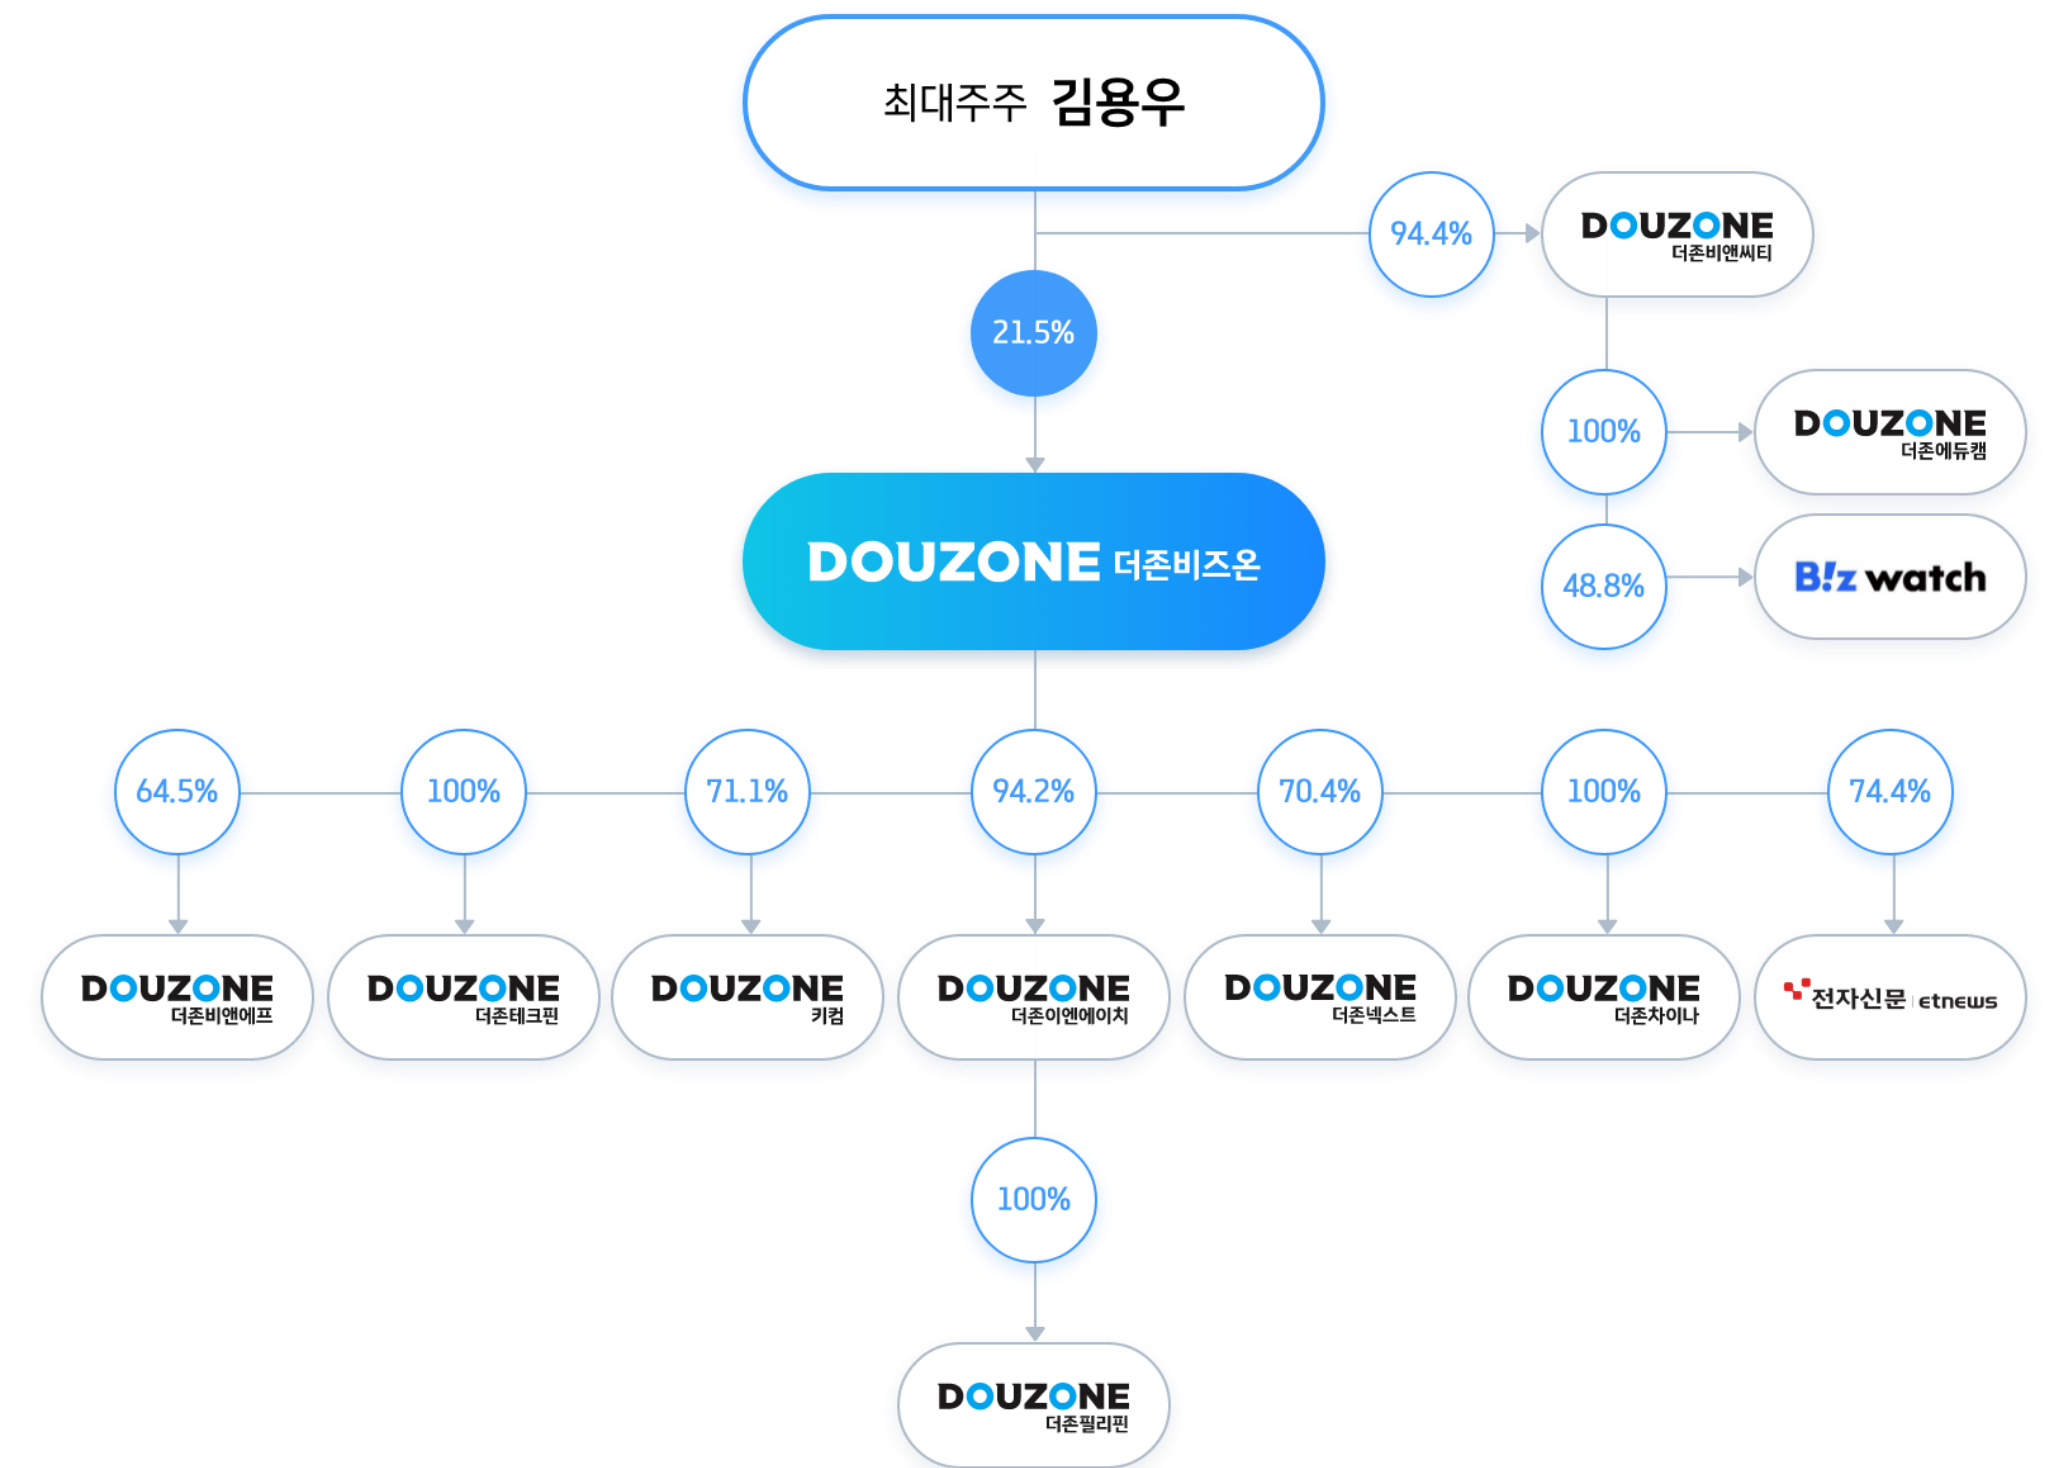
최대주주 김용우

94.4%

DOUZONE 더존비앤씨티

21.5%

100%

DOUZONE 더존에듀캠

DOUZONE 더존비즈온

48.8%

B!z watch

64.5%

100%

71.1%

94.2%

70.4%

100%

74.4%

DOUZONE 더존비앤에프

DOUZONE 더존테크핀

DOUZONE 키컴

DOUZONE 더존이엔에이치

DOUZONE 더존넥스트

DOUZONE 더존차이나

전자신문 etnews

100%

DOUZONE 더존필리핀